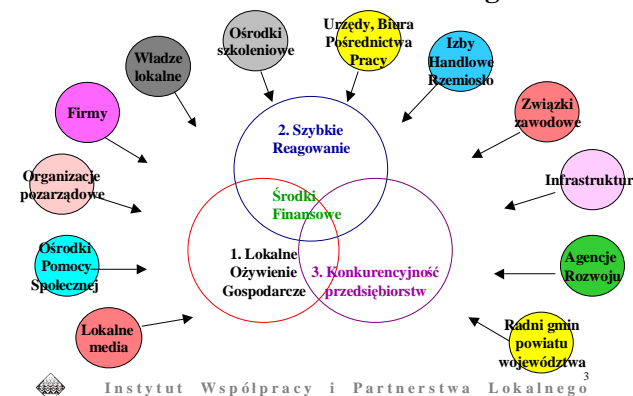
Ośrodki szkoleniowe

Urzędy, Biura Pośrednictwa Pracy

Władze lokalne

Izby Handlowe Rzemiosło

Firmy

Związki zawodowe

2. Szybkie Reagowanie

Organizacje pozarządowe

Infrastruktur

Środki Finansowe

Ośrodki Pomocy Społecznej

1. Lokalne Ożywienie Gospodarcze

3. Konkurencyjność przedsiębiorstw

Agencje Rozwoju

Lokalne media

Radni gmin powiatu województwa

3

Instytut Współpracy i Partnerstwa Lokalnego